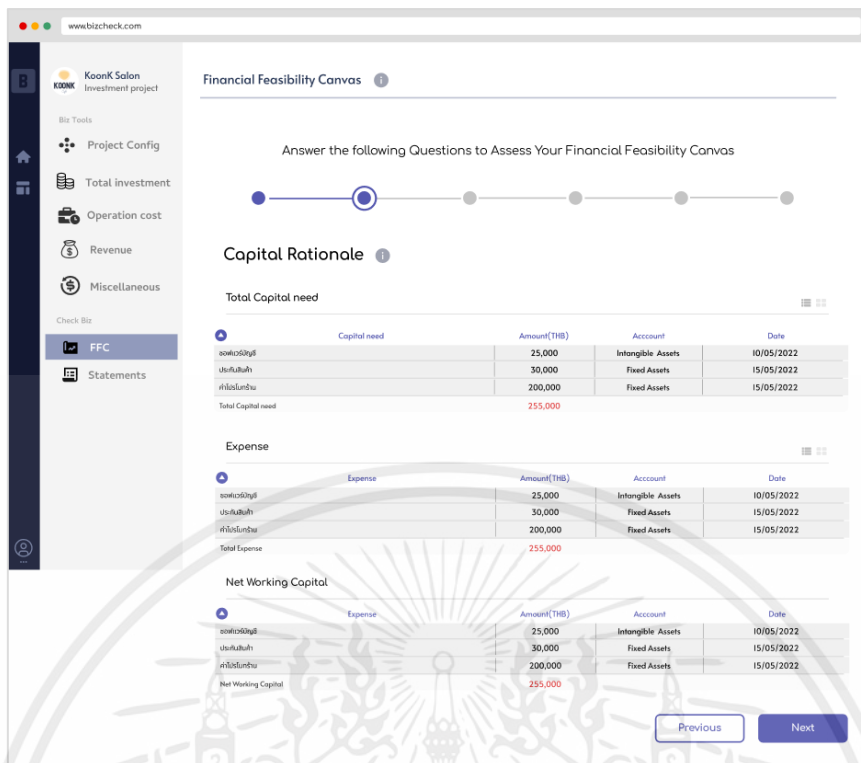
www.bizcheck.com

B

KOONK KoonK Salon
Investment project

Biz Tools

Project Config

Total investment

Operation cost

Revenue

Miscellaneous

Check Biz

FFC

Statements

Financial Feasibility Canvas

Answer the following Questions to Assess Your Financial Feasibility Canvas

Capital Rationale

Total Capital need

| | Capital need | Amount(THB) | Acccount | Date |
|---|---|---|---|---|
| ซอฟต์แวร์บัญชี | | 25,000 | Intangible Assets | 10/05/2022 |
| ประกันสินค้า | | 30,000 | Fixed Assets | 15/05/2022 |
| ค่าโปรโมทร้าน | | 200,000 | Fixed Assets | 15/05/2022 |
| Total Capital need | | 255,000 | | |

Expense

| | Expense | Amount(THB) | Acccount | Date |
|---|---|---|---|---|
| ซอฟต์แวร์บัญชี | | 25,000 | Intangible Assets | 10/05/2022 |
| ประกันสินค้า | | 30,000 | Fixed Assets | 15/05/2022 |
| ค่าโปรโมทร้าน | | 200,000 | Fixed Assets | 15/05/2022 |
| Total Expense | | 255,000 | | |

Net Working Capital

| | Expense | Amount(THB) | Acccount | Date |
|---|---|---|---|---|
| ซอฟต์แวร์บัญชี | | 25,000 | Intangible Assets | 10/05/2022 |
| ประกันสินค้า | | 30,000 | Fixed Assets | 15/05/2022 |
| ค่าโปรโมทร้าน | | 200,000 | Fixed Assets | 15/05/2022 |
| Net Working Capital | | 255,000 | | |

Previous

Next